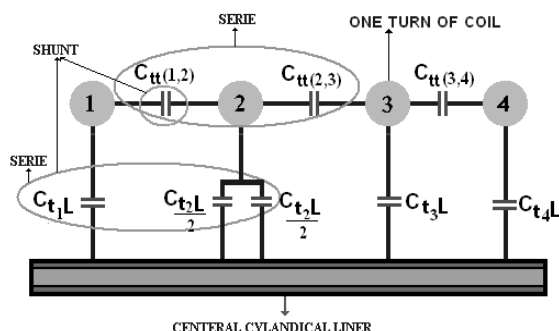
SERIE

ONE TURN OF COIL

SHUNT

$C_{tt(1,2)}$

$C_{tt(2,3)}$

$C_{tt(3,4)}$

1

2

3

4

SERIE

$C_{t_1L}$

$\frac{C_{t_2L}}{2}$

$\frac{C_{t_2L}}{2}$

$C_{t_3L}$

$C_{t_4L}$

CENTERAL CYLANDICAL LINER